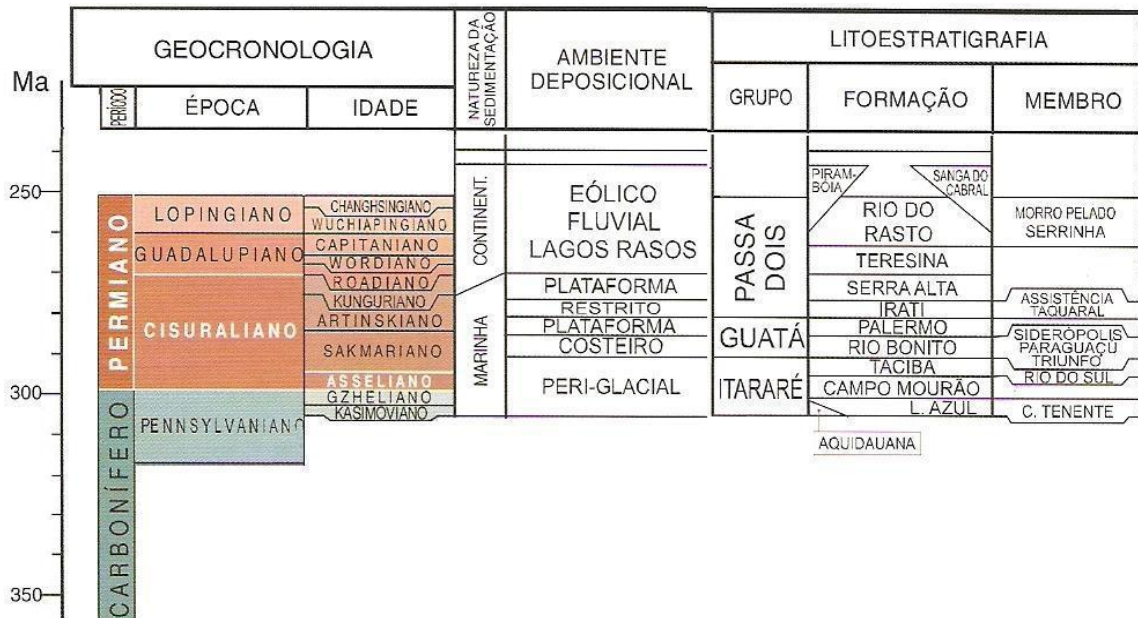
GEOCRONOLOGIA

NATUREZA DA SEDIMENTAÇÃO

AMBIENTE DEPOSICIONAL

LITOESTRATIGRAFIA

Ma

PERÍODO

ÉPOCA

IDADE

GRUPO

FORMAÇÃO

MEMBRO

250

300

350

PERMIANO

CARBONÍFERO

LOPINGIANO

GUADALUPIANO

CISURALIANO

PENNSYLVANIANO

CHANGHSINGIANO

WUCHIAPINGIANO

CAPITANIANO

WORDIANO

ROADIANO

KUNGURIANO

ARTINSKIANO

SAKMARIANO

ASSELIANO

GZHELIANO

KASIMOVIANO

CONTINENT.

MARINHA

EÓLICO FLUVIAL LAGOS RASOS

PLATAFORMA RESTRITO

PLATAFORMA COSTEIRO

PERI-GLACIAL

PASSA DOIS

GUATÁ

ITARARÉ

PIRAMBÓIA

SANGA DO CABRAL

RIO DO RASTO

TERESINA

SERRA ALTA

IRATI

PALERMO

RIO BONITO

TACIBA

CAMPO MOURÃO

L. AZUL

AQUIDAUANA

MORRO PELADO SERRINHA

ASSISTÊNCIA TAQUARAL

SIDERÓPOLIS PARAGUAÇU TRIUNFO

RIO DO SUL

C. TENENTE